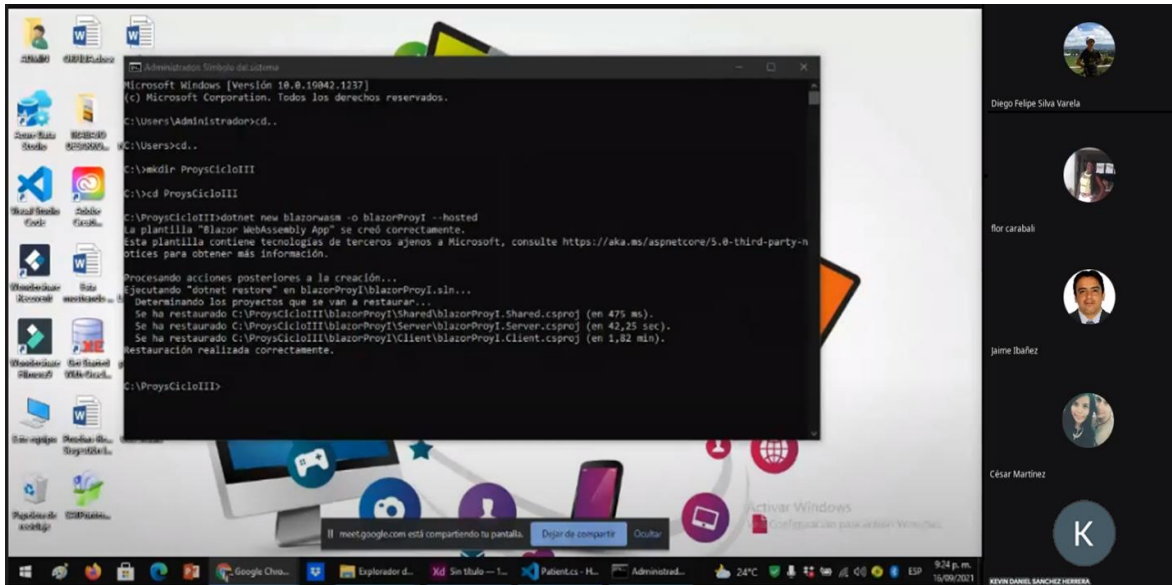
Administrador: Símbolo del sistema

Microsoft Windows [Versión 10.0.19042.1237]
(c) Microsoft Corporation. Todos los derechos reservados.

C:\Users\Administrador>cd..

C:\Users>cd..

C:\>mkdir ProysCicloIII

C:\>cd ProysCicloIII

C:\ProysCicloIII>dotnet new blazorwasm -o blazorProyI --hosted
La plantilla "Blazor WebAssembly App" se creó correctamente.
Esta plantilla contiene tecnologías de terceros ajenos a Microsoft, consulte https://aka.ms/aspnetcore/5.0-third-party-notices para obtener más información.

Procesando acciones posteriores a la creación...
Ejecutando "dotnet restore" en blazorProyI\blazorProyI.sln...
  Determinando los proyectos que se van a restaurar...
  Se ha restaurado C:\ProysCicloIII\blazorProyI\Shared\blazorProyI.Shared.csproj (en 475 ms).
  Se ha restaurado C:\ProysCicloIII\blazorProyI\Server\blazorProyI.Server.csproj (en 42,25 sec).
  Se ha restaurado C:\ProysCicloIII\blazorProyI\Client\blazorProyI.Client.csproj (en 1,82 min).
Restauración realizada correctamente.

C:\ProysCicloIII>

Diego Felipe Silva Varela

flor carabali

Jaime Ibañez

César Martínez

K

KEVIN DANIEL SANCHEZ HERRERA

Activar Windows
Ve a Configuración para activar Windows.

meet.google.com está compartiendo tu pantalla. Dejar de compartir Ocultar

Google Chro... Explorador d... Sin título — 1... Patient.cs - H... Administrad... 24°C ESP 9:24 p. m. 16/09/2021